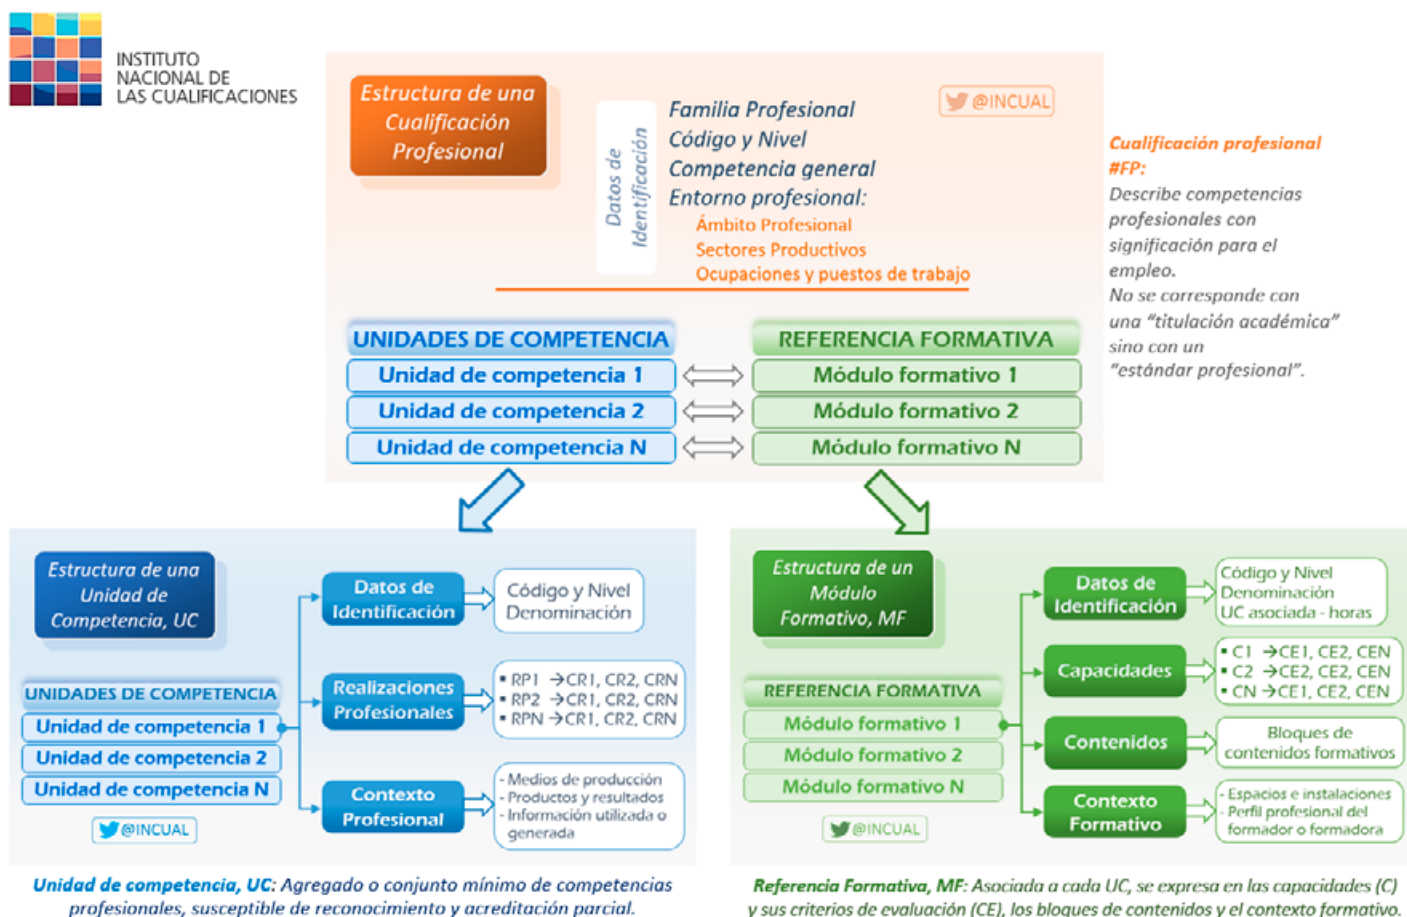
INSTITUTO NACIONAL DE LAS CUALIFICACIONES

Estructura de una Cualificación Profesional

Datos de Identificación

Familia Profesional
Código y Nivel
Competencia general
Entorno profesional:
Ámbito Profesional
Sectores Productivos
Ocupaciones y puestos de trabajo

@INCUAL

Cualificación profesional #FP:
Describe competencias profesionales con significación para el empleo.
No se corresponde con una "titulación académica" sino con un "estándar profesional".

| UNIDADES DE COMPETENCIA | | REFERENCIA FORMATIVA |
|---|---|---|
| Unidad de competencia 1 | ⇔ | Módulo formativo 1 |
| Unidad de competencia 2 | ⇔ | Módulo formativo 2 |
| Unidad de competencia N | ⇔ | Módulo formativo N |

Estructura de una Unidad de Competencia, UC

UNIDADES DE COMPETENCIA
Unidad de competencia 1
Unidad de competencia 2
Unidad de competencia N

@INCUAL

Datos de Identificación
Código y Nivel
Denominación

Realizaciones Profesionales
• RP1 →CR1, CR2, CRN
• RP2 →CR1, CR2, CRN
• RPN →CR1, CR2, CRN

Contexto Profesional
- Medios de producción
- Productos y resultados
- Información utilizada o generada

Unidad de competencia, UC: Agregado o conjunto mínimo de competencias profesionales, susceptible de reconocimiento y acreditación parcial.

Estructura de un Módulo Formativo, MF

REFERENCIA FORMATIVA
Módulo formativo 1
Módulo formativo 2
Módulo formativo N

@INCUAL

Datos de Identificación
Código y Nivel
Denominación
UC asociada - horas

Capacidades
• C1 →CE1, CE2, CEN
• C2 →CE2, CE2, CEN
• CN →CE1, CE2, CEN

Contenidos
Bloques de contenidos formativos

Contexto Formativo
- Espacios e instalaciones
- Perfil profesional del formador o formadora

Referencia Formativa, MF: Asociada a cada UC, se expresa en las capacidades (C) y sus criterios de evaluación (CE), los bloques de contenidos y el contexto formativo.